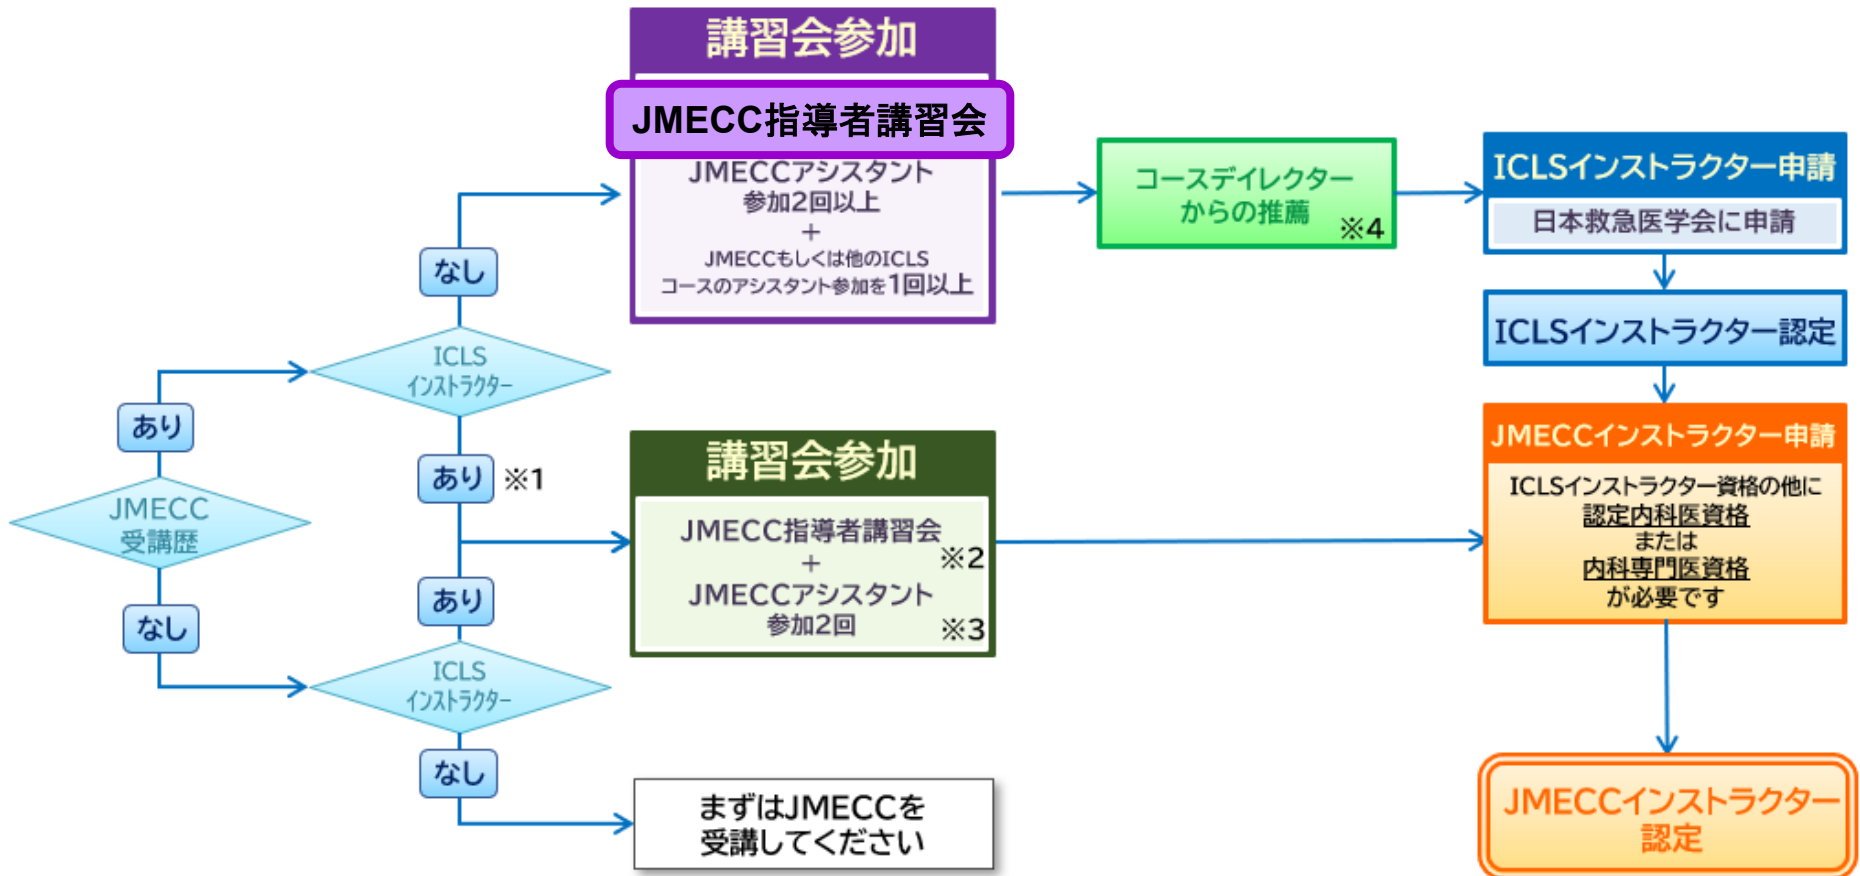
JMECC受講歴

あり

ICLSインストラクター

なし

講習会参加

JMECC指導者講習会

JMECCアシスタント参加2回以上
＋
JMECCもしくは他のICLSコースのアシスタント参加を1回以上

コースデイレクターからの推薦 ※4

ICLSインストラクター申請

日本救急医学会に申請

ICLSインストラクター認定

あり ※1

講習会参加

JMECC指導者講習会 ※2
＋
JMECCアシスタント参加2回 ※3

JMECCインストラクター申請

ICLSインストラクター資格の他に認定内科医資格または内科専門医資格が必要です

なし

あり

ICLSインストラクター

なし

まずはJMECCを受講してください

JMECCインストラクター認定